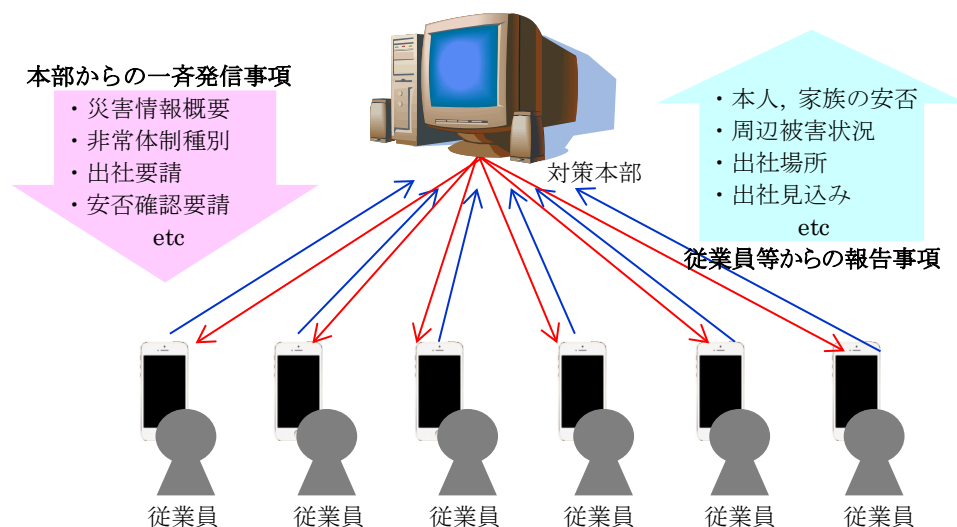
本部からの一斉発信事項
・災害情報概要
・非常体制種別
・出社要請
・安否確認要請
etc

・本人，家族の安否
・周辺被害状況
・出社場所
・出社見込み
etc
従業員等からの報告事項

対策本部

従業員
従業員
従業員
従業員
従業員
従業員